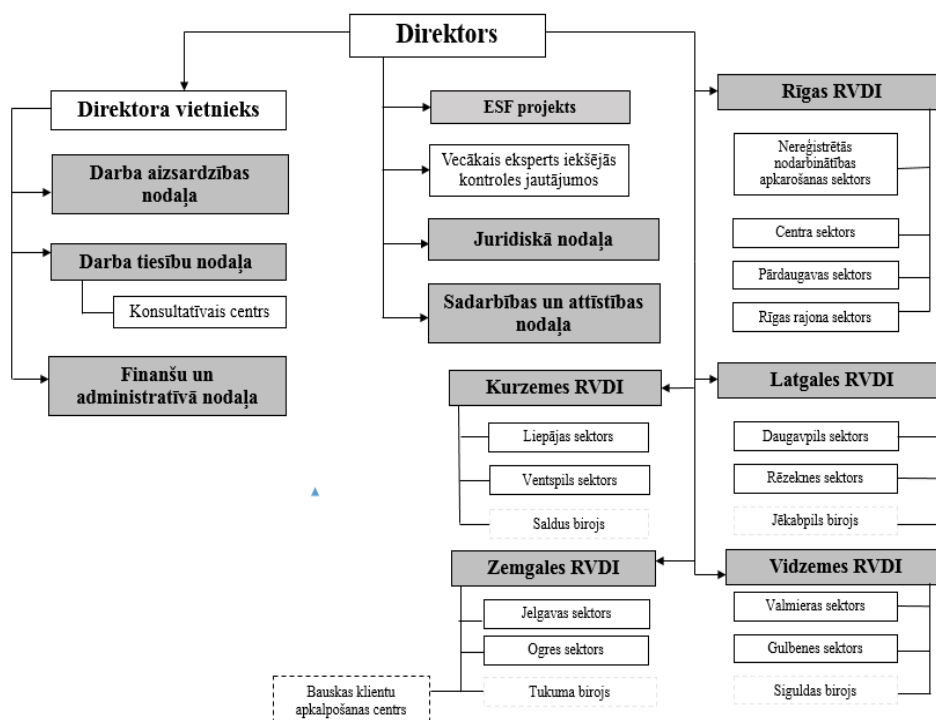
Direktors

Direktora vietnieks

Darba aizsardzības nodaļa

Darba tiesību nodaļa

Konsultatīvais centrs

Finanšu un administratīvā nodaļa

ESF projekts

Vecākais eksperts iekšējās kontroles jautājumos

Juridiskā nodaļa

Sadarbības un attīstības nodaļa

Rīgas RVDI

Nereģistrētās nodarbinātības apkarošanas sektors

Centra sektors

Pārdaugavas sektors

Rīgas rajona sektors

Kurzemes RVDI

Liepājas sektors

Ventspils sektors

Saldus birojs

Latgales RVDI

Daugavpils sektors

Rēzeknes sektors

Jēkabpils birojs

Zemgales RVDI

Jelgavas sektors

Ogres sektors

Tukuma birojs

Bauskas klientu apkalpošanas centrs

Vidzemes RVDI

Valmieras sektors

Gulbenes sektors

Siguldas birojs